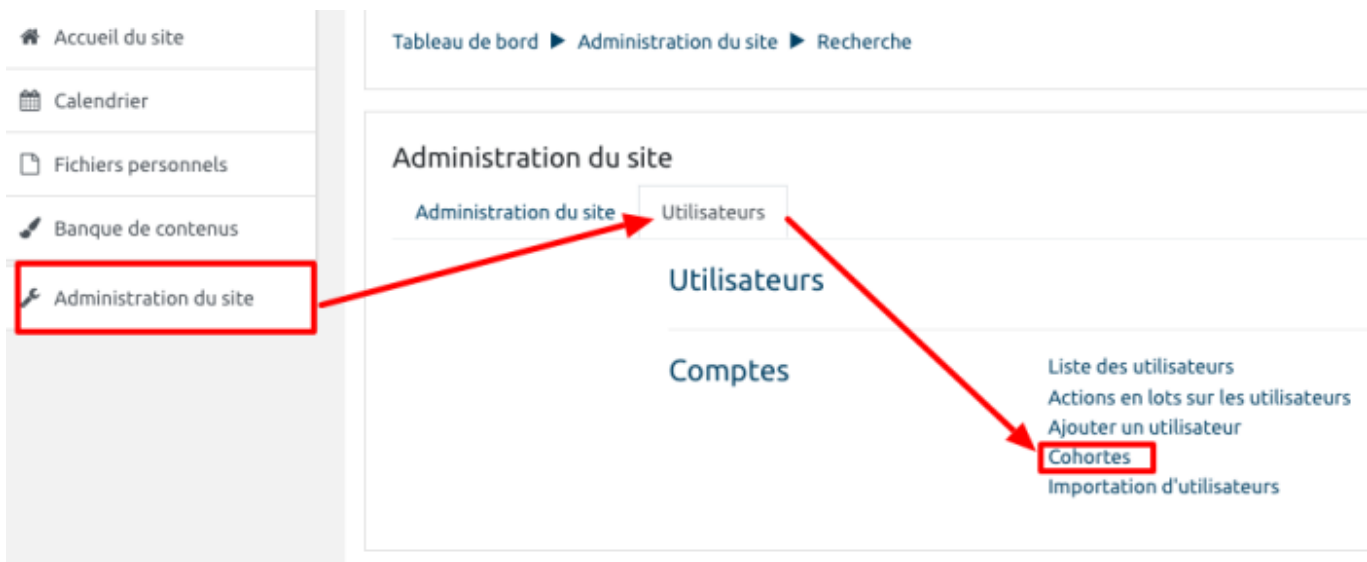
Accueil du site

Calendrier

Fichiers personnels

Banque de contenus

Administration du site

Tableau de bord ▶ Administration du site ▶ Recherche

Administration du site

Administration du site | Utilisateurs

Utilisateurs

Comptes

Liste des utilisateurs
Actions en lots sur les utilisateurs
Ajouter un utilisateur
Cohortes
Importation d'utilisateurs